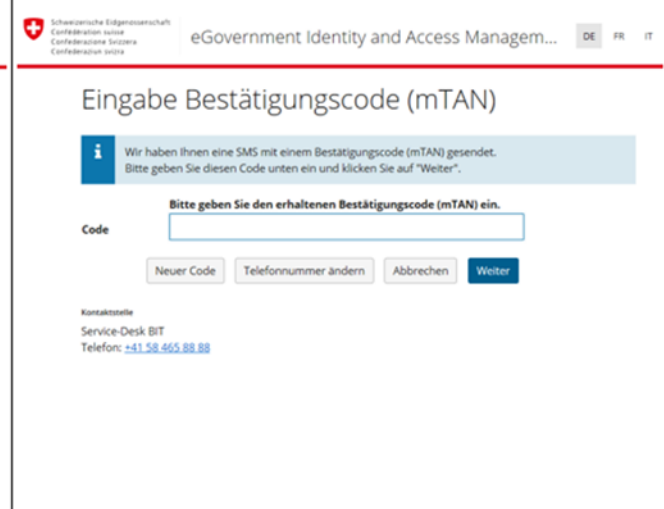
Schweizerische Eidgenossenschaft
Confédération suisse
Confederazione Svizzera
Confederaziun svizra

eGovernment Identity and Access Managem...

DE FR IT

Eingabe Bestätigungscode (mTAN)

i

Wir haben Ihnen eine SMS mit einem Bestätigungscode (mTAN) gesendet. Bitte geben Sie diesen Code unten ein und klicken Sie auf "Weiter".

Bitte geben Sie den erhaltenen Bestätigungscode (mTAN) ein.

Code

Neuer Code | Telefonnummer ändern | Abbrechen | Weiter

Kontaktstelle

Service-Desk BIT
Telefon: +41 58 465 88 88